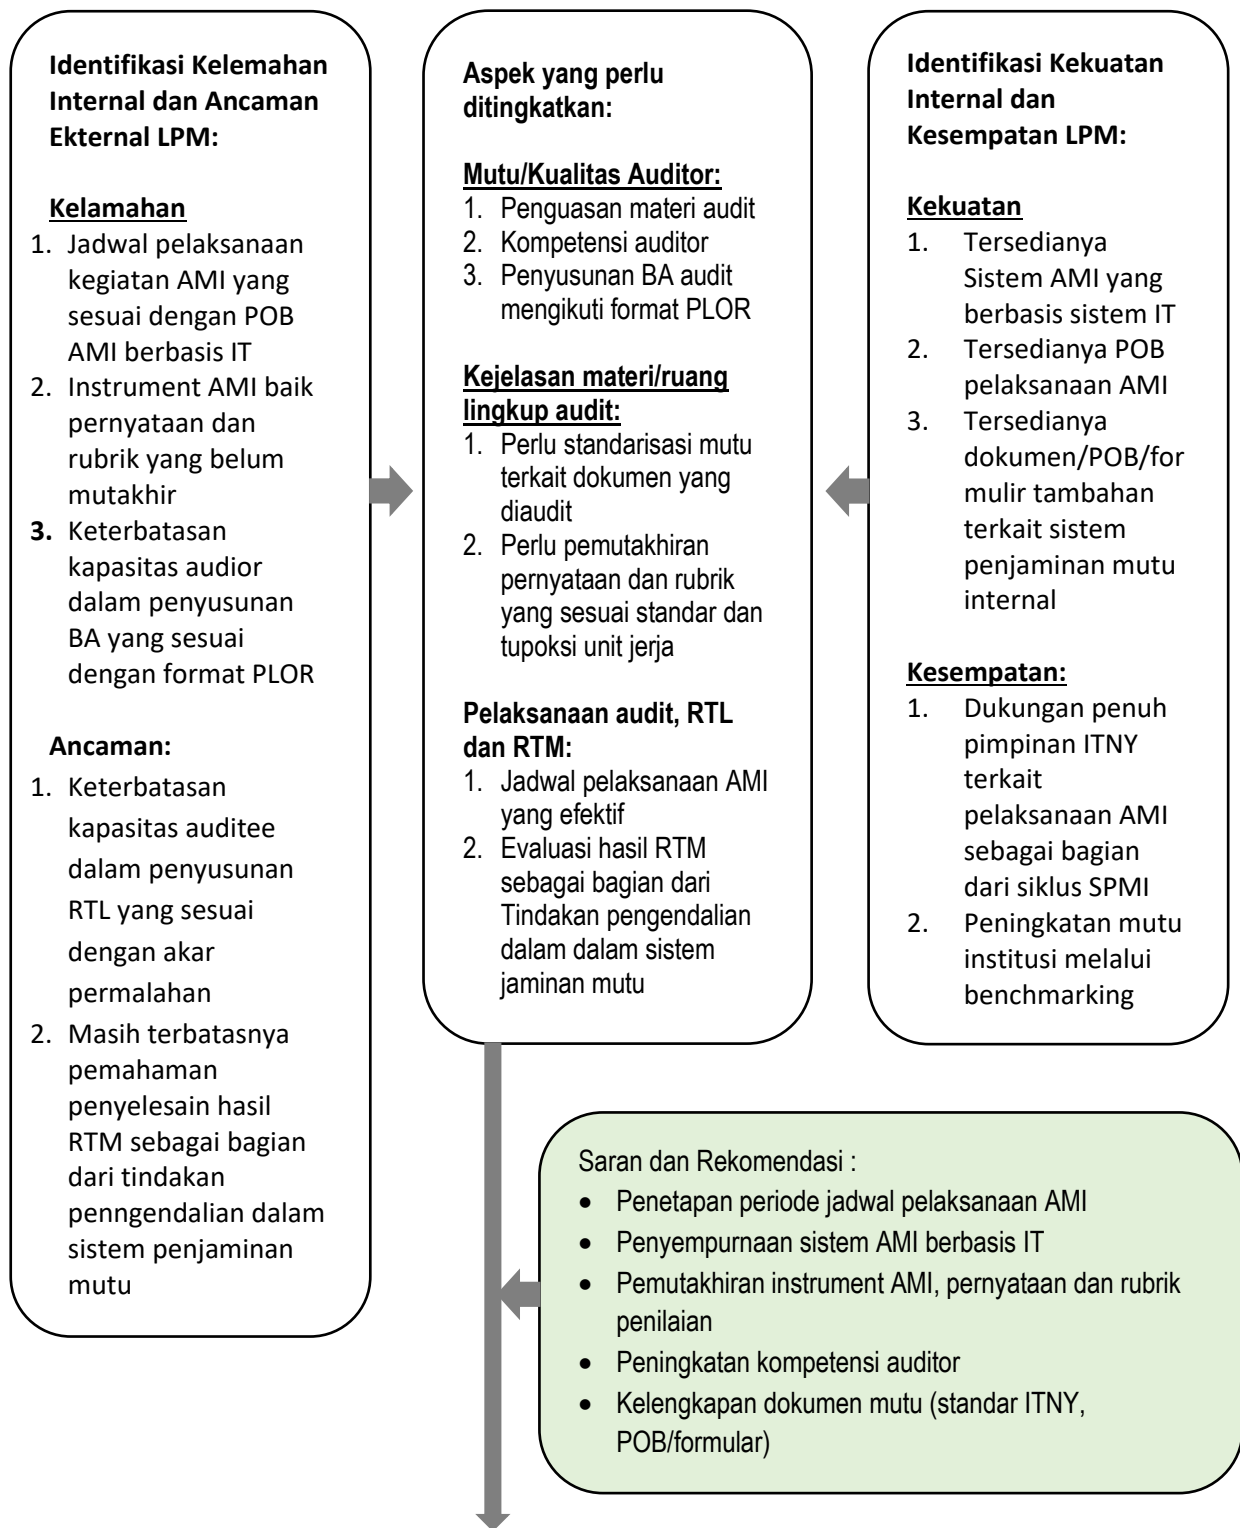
**Identifikasi Kelemahan Internal dan Ancaman Ekternal LPM:**

**Kelamahan**
1. Jadwal pelaksanaan kegiatan AMI yang sesuai dengan POB AMI berbasis IT
2. Instrument AMI baik pernyataan dan rubrik yang belum mutakhir
3. Keterbatasan kapasitas audior dalam penyusunan BA yang sesuai dengan format PLOR

**Ancaman:**
1. Keterbatasan kapasitas auditee dalam penyusunan RTL yang sesuai dengan akar permalahan
2. Masih terbatasnya pemahaman penyelesain hasil RTM sebagai bagian dari tindakan penngendalian dalam sistem penjaminan mutu

**Aspek yang perlu ditingkatkan:**

**Mutu/Kualitas Auditor:**
1. Penguasan materi audit
2. Kompetensi auditor
3. Penyusunan BA audit mengikuti format PLOR

**Kejelasan materi/ruang lingkup audit:**
1. Perlu standarisasi mutu terkait dokumen yang diaudit
2. Perlu pemutakhiran pernyataan dan rubrik yang sesuai standar dan tupoksi unit jerja

**Pelaksanaan audit, RTL dan RTM:**
1. Jadwal pelaksanaan AMI yang efektif
2. Evaluasi hasil RTM sebagai bagian dari Tindakan pengendalian dalam dalam sistem jaminan mutu

**Identifikasi Kekuatan Internal dan Kesempatan LPM:**

**Kekuatan**
1. Tersedianya Sistem AMI yang berbasis sistem IT
2. Tersedianya POB pelaksanaan AMI
3. Tersedianya dokumen/POB/formulir tambahan terkait sistem penjaminan mutu internal

**Kesempatan:**
1. Dukungan penuh pimpinan ITNY terkait pelaksanaan AMI sebagai bagian dari siklus SPMI
2. Peningkatan mutu institusi melalui benchmarking

Saran dan Rekomendasi :
- Penetapan periode jadwal pelaksanaan AMI
- Penyempurnaan sistem AMI berbasis IT
- Pemutakhiran instrument AMI, pernyataan dan rubrik penilaian
- Peningkatan kompetensi auditor
- Kelengkapan dokumen mutu (standar ITNY, POB/formular)